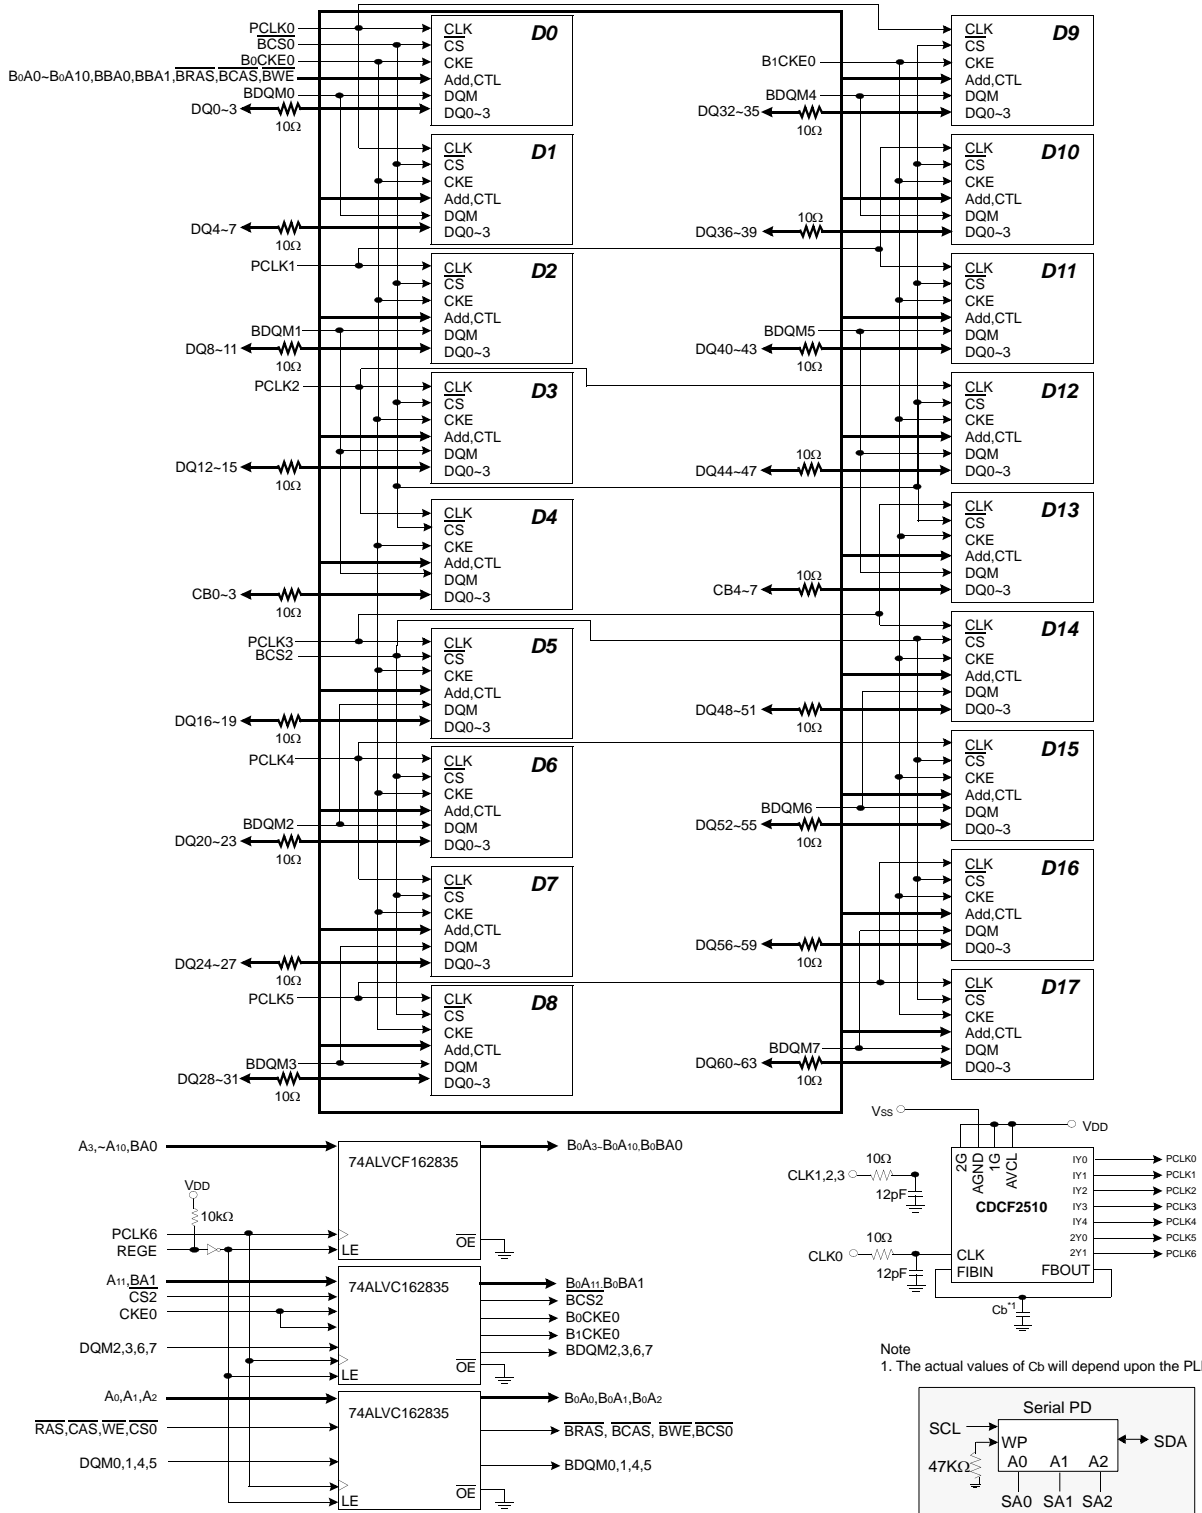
PCLK0
$\overline{BCS0}$
B0CKE0
B0A0~B0A10,BBA0,BBA1,$\overline{BRAS}$,$\overline{BCAS}$,$\overline{BWE}$
BDQM0
DQ0~3
10Ω

CLK
$\overline{CS}$
CKE
Add,CTL
DQM
DQ0~3
D0

CLK
$\overline{CS}$
CKE
Add,CTL
DQM
DQ0~3
D1

DQ4~7
10Ω
PCLK1

CLK
$\overline{CS}$
CKE
Add,CTL
DQM
DQ0~3
D2

BDQM1
DQ8~11
10Ω
PCLK2

CLK
$\overline{CS}$
CKE
Add,CTL
DQM
DQ0~3
D3

DQ12~15
10Ω

CLK
$\overline{CS}$
CKE
Add,CTL
DQM
DQ0~3
D4

CB0~3
10Ω
PCLK3
BCS2

CLK
$\overline{CS}$
CKE
Add,CTL
DQM
DQ0~3
D5

DQ16~19
10Ω
PCLK4

CLK
$\overline{CS}$
CKE
Add,CTL
DQM
DQ0~3
D6

BDQM2
DQ20~23
10Ω

CLK
$\overline{CS}$
CKE
Add,CTL
DQM
DQ0~3
D7

DQ24~27
10Ω
PCLK5

CLK
$\overline{CS}$
CKE
Add,CTL
DQM
DQ0~3
D8

BDQM3
DQ28~31
10Ω

B1CKE0
BDQM4
DQ32~35
10Ω

CLK
$\overline{CS}$
CKE
Add,CTL
DQM
DQ0~3
D9

10Ω
DQ36~39

CLK
$\overline{CS}$
CKE
Add,CTL
DQM
DQ0~3
D10

CLK
$\overline{CS}$
CKE
Add,CTL
DQM
DQ0~3
D11

BDQM5
DQ40~43
10Ω

CLK
$\overline{CS}$
CKE
Add,CTL
DQM
DQ0~3
D12

10Ω
DQ44~47

CLK
$\overline{CS}$
CKE
Add,CTL
DQM
DQ0~3
D13

10Ω
CB4~7

CLK
$\overline{CS}$
CKE
Add,CTL
DQM
DQ0~3
D14

DQ48~51
10Ω

CLK
$\overline{CS}$
CKE
Add,CTL
DQM
DQ0~3
D15

BDQM6
DQ52~55
10Ω

CLK
$\overline{CS}$
CKE
Add,CTL
DQM
DQ0~3
D16

DQ56~59
10Ω

CLK
$\overline{CS}$
CKE
Add,CTL
DQM
DQ0~3
D17

BDQM7
DQ60~63
10Ω

A3,~A10,BA0
74ALVCF162835
B0A3~B0A10,B0BA0
VDD
10kΩ
PCLK6
REGE
LE
$\overline{OE}$

A11,$\overline{BA1}$
$\overline{CS2}$
CKE0
74ALVC162835
B0A11,B0BA1
$\overline{BCS2}$
B0CKE0
B1CKE0
BDQM2,3,6,7
DQM2,3,6,7
LE
$\overline{OE}$

A0,A1,A2
74ALVC162835
B0A0,B0A1,B0A2
$\overline{RAS}$,$\overline{CAS}$,$\overline{WE}$,$\overline{CS0}$
$\overline{BRAS}$, $\overline{BCAS}$, $\overline{BWE}$,$\overline{BCS0}$
DQM0,1,4,5
BDQM0,1,4,5
LE
$\overline{OE}$

VSS
VDD
10Ω
CLK1,2,3
12pF
2G
AGND
1G
AVCL
IY0
IY1
IY2
IY3
IY4
2Y0
2Y1
CDCF2510
PCLK0
PCLK1
PCLK2
PCLK3
PCLK4
PCLK5
PCLK6
10Ω
CLK0
12pF
CLK
FIBIN
FBOUT
Cb*1

Note
1. The actual values of Cb will depend upon the PL

Serial PD
SCL
WP
47KΩ
A0 A1 A2
SDA
SA0 SA1 SA2